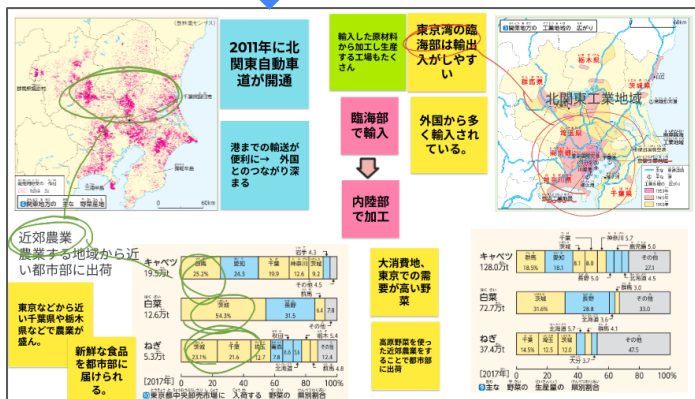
2011年に北関東自動車道が開通

港までの輸送が便利に→ 外国とのつながり深まる

輸入した原材料から加工し生産する工場もたくさん

東京湾の臨海部は輸出入がしやすい

臨海部で輸入

内陸部で加工

外国から多く輸入されている。

北関東工業地域

栃木県

群馬県

茨城県

埼玉県

千葉県

東京都

神奈川県

近郊農業
農業する地域から近い都市部に出荷

東京などから近い千葉県や栃木県などで農業が盛ん。

新鮮な食品を都市部に届けられる。

大消費地、東京での需要が高い野菜

高原野菜を使った近郊農業をすることで都市部に出荷

キャベツ 19.5万t

| 群馬 25.2% | 愛知 24.3 | 千葉 19.9 | 茨城 12.6 | 9.2 | 長野 |
|---|---|---|---|---|---|

白菜 12.6万t

| 茨城 54.3% | 長野 31.5 | 7.8 |
|---|---|---|

ねぎ 5.3万t

| 埼玉 23.1% | 千葉 21.6 | 茨城 12.7 | 7.8 | 8.5 | 3.3 | その他 12.4 |
|---|---|---|---|---|---|---|

[2017年] 0 20 40 60 80 100%

東京都中央卸売市場に入荷する野菜の県別割合

キャベツ 128.0万t

| 群馬 18.5% | 愛知 16.1 | 千葉 8.0 | その他 27.1 |
|---|---|---|---|

白菜 72.7万t

| 茨城 31.6% | 長野 28.8 | その他 33.0 |
|---|---|---|

ねぎ 37.4万t

| 千葉 14.5% | 埼玉 12.5 | 茨城 12.0 | その他 47.5 |
|---|---|---|---|

[2017年] 0 20 40 60 80 100%

主な野菜の生産量の県別割合